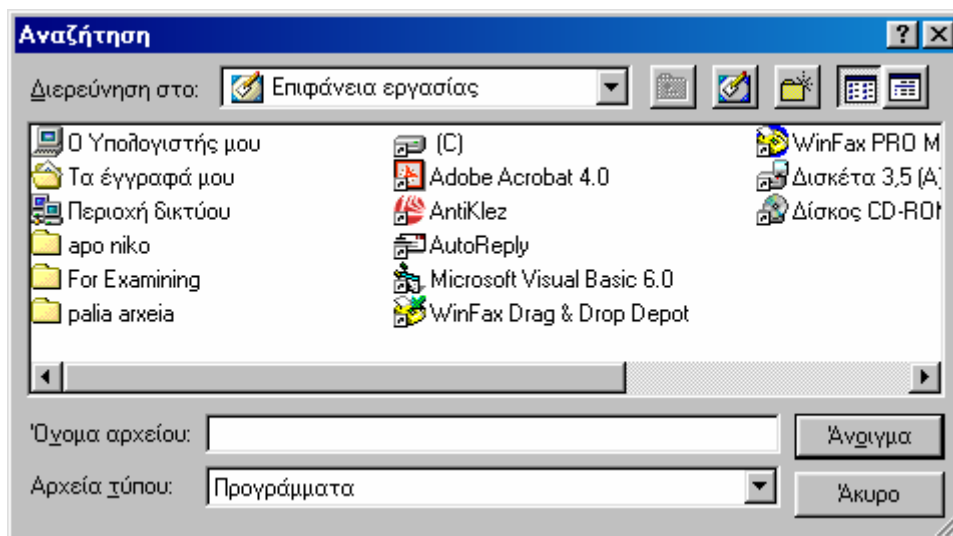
Αναζήτηση

?

Διερεύνηση στο: Επιφάνεια εργασίας

Ο Υπολογιστής μου
Τα έγγραφά μου
Περιοχή δικτύου
apo niko
For Examining
palia arxeia

(C)
Adobe Acrobat 4.0
AntiKlez
AutoReply
Microsoft Visual Basic 6.0
WinFax Drag & Drop Depot

WinFax PRO M
Δισκέτα 3,5 (A
Δίσκος CD-ROI

Όνομα αρχείου:
Άνοιγμα

Αρχεία τύπου: Προγράμματα
Άκυρο